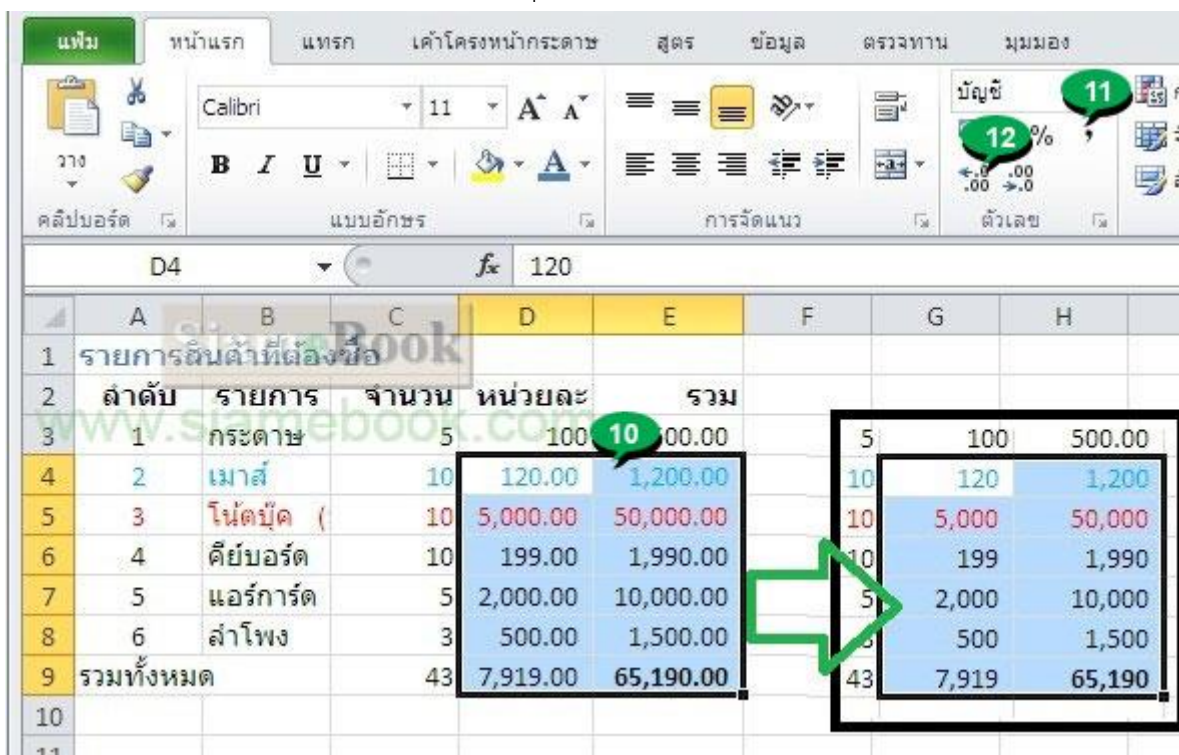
แฟ้ม หน้าแรก แทรก เค้าโครงหน้ากระดาษ สูตร ข้อมูล ตรวจทาน มุมมอง

วาง Calibri 11 บัญชี 11 12 %

คลิปบอร์ด แบบอักษร การจัดแนว ตัวเลข

D4 $f_x$ 120

| | A | B | C | D | E | F | G | H |
|---|---|---|---|---|---|---|---|---|
| 1 | รายการสินค้าที่ต้องซื้อ | | | | | | | |
| 2 | ลำดับ | รายการ | จำนวน | หน่วยละ | รวม | | | |
| 3 | 1 | กระดาษ | 5 | 100 | 10 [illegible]00.00 | | 5 | 100 | 500.00 |
| 4 | 2 | เมาส์ | 10 | 120.00 | 1,200.00 | | 10 | 120 | 1,200 |
| 5 | 3 | โน้ตบุ๊ค ( | 10 | 5,000.00 | 50,000.00 | | 10 | 5,000 | 50,000 |
| 6 | 4 | คีย์บอร์ด | 10 | 199.00 | 1,990.00 | | 10 | 199 | 1,990 |
| 7 | 5 | แอร์การ์ด | 5 | 2,000.00 | 10,000.00 | | 5 | 2,000 | 10,000 |
| 8 | 6 | ลำโพง | 3 | 500.00 | 1,500.00 | | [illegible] | 500 | 1,500 |
| 9 | รวมทั้งหมด | | 43 | 7,919.00 | 65,190.00 | | 43 | 7,919 | 65,190 |
| 10 | | | | | | | | | |

SiameBook
www.siamebook.com